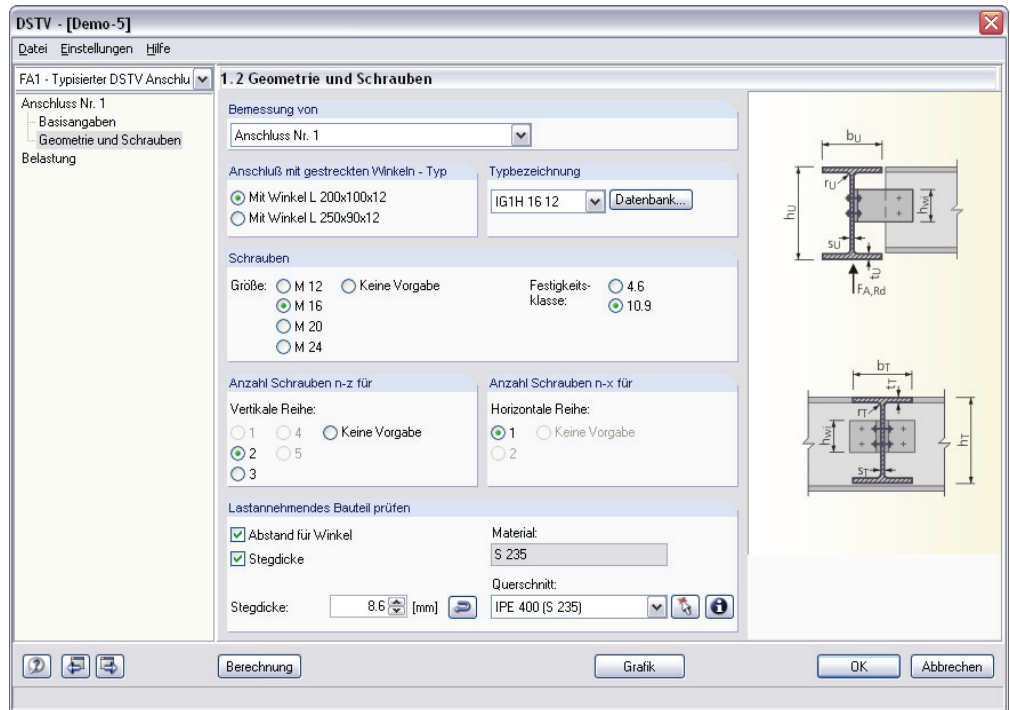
DSTV - [Demo-5]

Datei Einstellungen Hilfe

FA1 - Typisierter DSTV Anschlu

1.2 Geometrie und Schrauben

Anschluss Nr. 1
Basisangaben
Geometrie und Schrauben
Belastung

Bemessung von
Anschluss Nr. 1

Anschluß mit gestreckten Winkeln - Typ
Mit Winkel L 200x100x12
Mit Winkel L 250x90x12

Typbezeichnung
IG1H 16 12
Datenbank...

Schrauben
Größe: M 12 Keine Vorgabe
M 16
M 20
M 24

Festigkeitsklasse: 4.6
10.9

Anzahl Schrauben n-z für
Vertikale Reihe:
1 4 Keine Vorgabe
2 5
3

Anzahl Schrauben n-x für
Horizontale Reihe:
1 Keine Vorgabe
2

Lastannehmendes Bauteil prüfen
Abstand für Winkel
Stegdicke

Material:
S 235

Querschnitt:
IPE 400 (S 235)

Stegdicke: 8.6 [mm]

$b_U$
$r_U$
$h_U$
$h_{wi}$
$s_U$
$t_U$
$F_{A,Rd}$

$b_T$
$t_T$
$r_T$
$h_{wi}$
$h_T$
$s_T$

Berechnung
Grafik
OK
Abbrechen